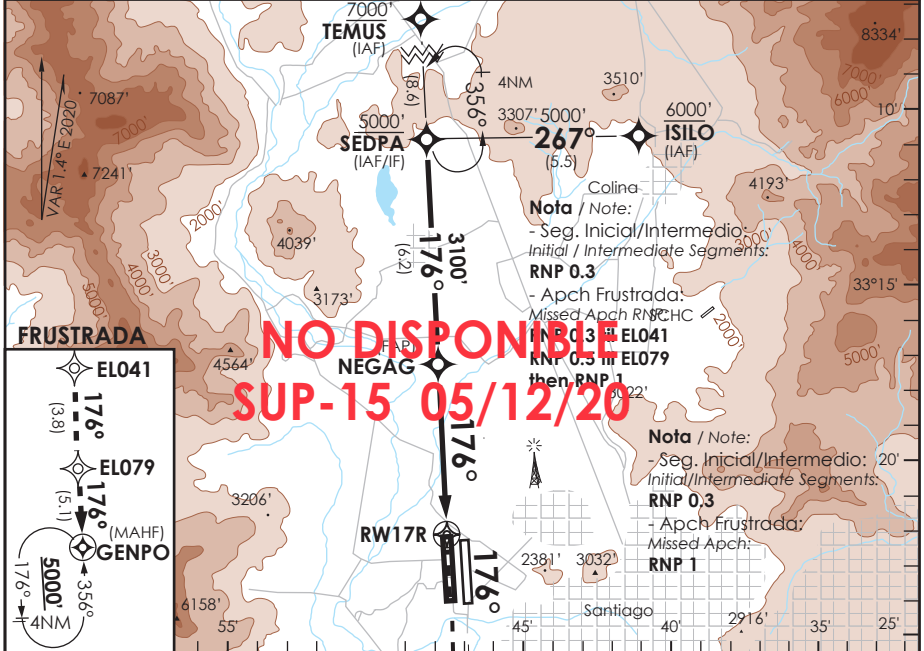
7000'
TEMUS
(IAF)

4NM
356°
(8.6)

3510'
3307' 5000'
6000'
5000'
SEDPA
(IAF/IF)
267°
(5.5)
ISILO
(IAF)

8334'
7000'
6000'
10'
7087'
VAR 1.4° E 2020
7241'
4193'
Colina
2000'
Nota / Note:
- Seg. Inicial/Intermedio:
Initial / Intermediate Segments:
RNP 0.3
- Apch Frustrada:
Missed Apch RNP
RNP 0.3 til EL041
RNP 0.5 til EL079
then RNP 1

4039'
3100'
176°
(6.2)
3000'
4000'
5000'
3173'
SCHC
2000'
33°15'
5000'

FRUSTRADA
EL041
176°
(3.8)
EL079
176°
(5.1)
(MAHF)
GENPO
176°
5000'
356°
4NM

NO DISPONIBLE
SUP-15 05/12/20

4564'
FAP
NEGAG
3022'
176°
Nota / Note:
- Seg. Inicial/Intermedio:
Initial/Intermediate Segments:
RNP 0.3
- Apch Frustrada:
Missed Apch:
RNP 1
20'

3206'
RW17R
176°
2381'
3032'
Santiago
6158'
55'
45'
40'
2916'
35'
25'